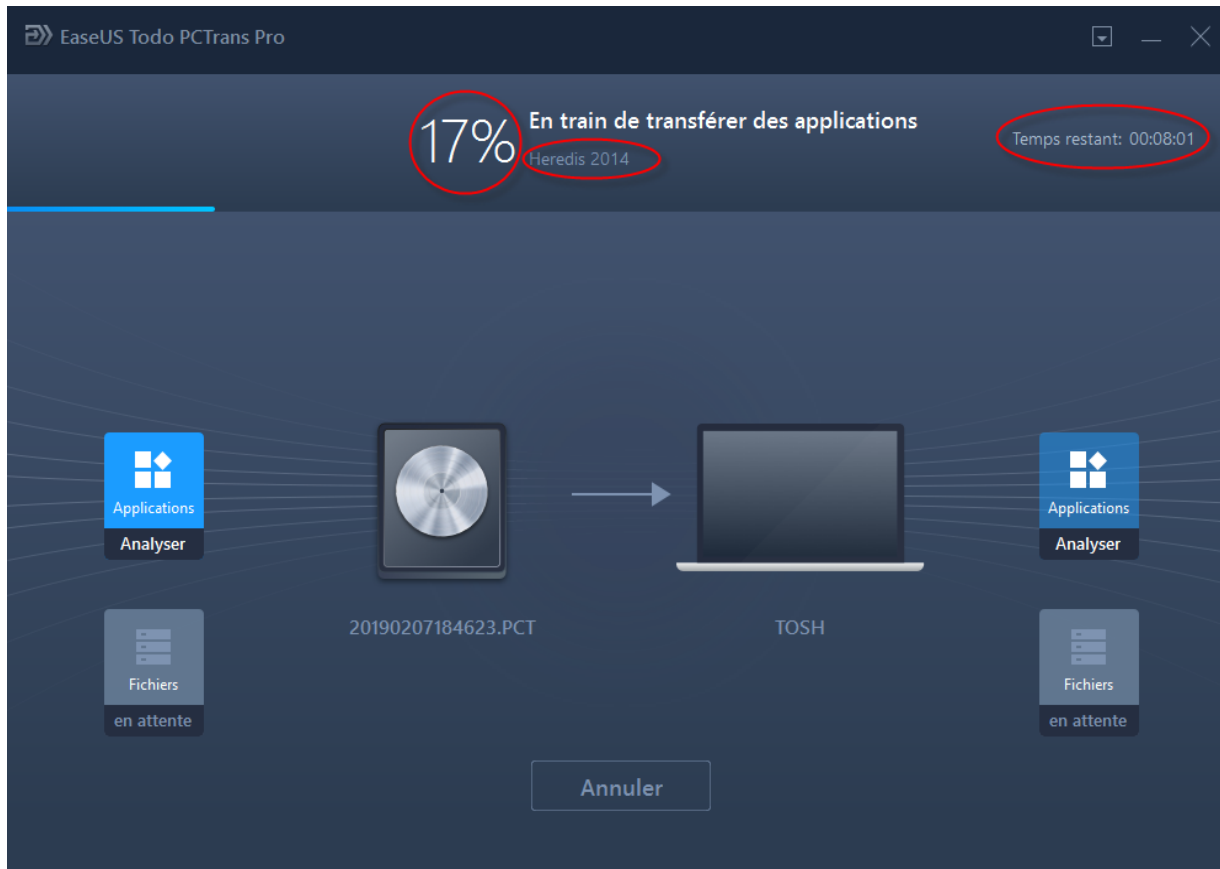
EaseUS Todo PCTrans Pro

17%
En train de transférer des applications
Heredis 2014

Temps restant: 00:08:01

Applications
Analyser

Fichiers
en attente

20190207184623.PCT

TOSH

Applications
Analyser

Fichiers
en attente

Annuler